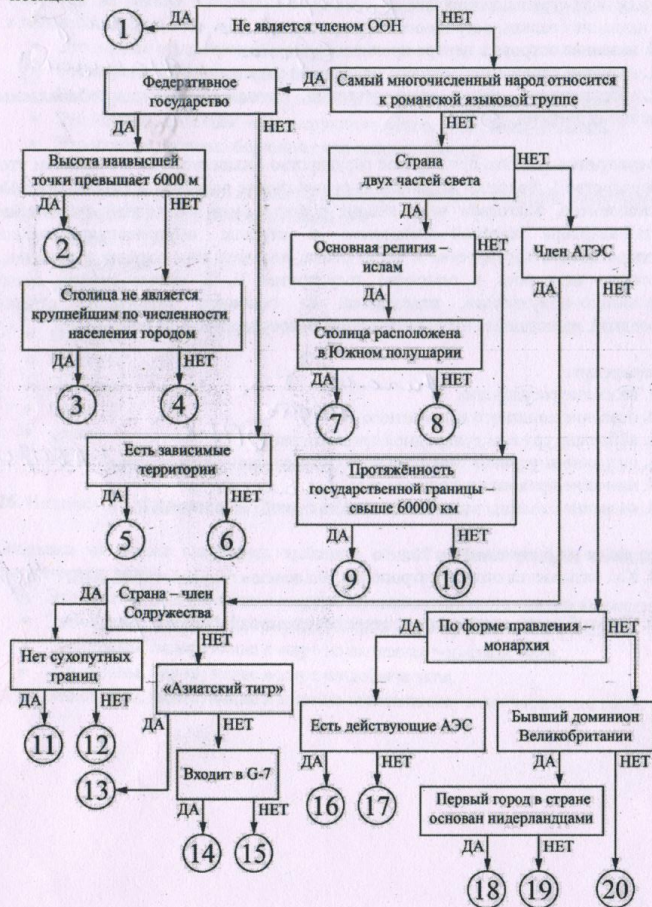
Не является членом ООН
ДА
НЕТ
1
Федеративное государство
ДА
Самый многочисленный народ относится к романской языковой группе
НЕТ
ДА
НЕТ
Высота наивысшей точки превышает 6000 м
ДА
НЕТ
2
Столица не является крупнейшим по численности населения городом
ДА
НЕТ
3
4
Страна двух частей света
НЕТ
ДА
Основная религия – ислам
НЕТ
ДА
Столица расположена в Южном полушарии
ДА
НЕТ
7
8
Член АТЭС
ДА
НЕТ
Есть зависимые территории
ДА
НЕТ
5
6
Протяжённость государственной границы – свыше 60000 км
ДА
НЕТ
9
10
Страна – член Содружества
ДА
НЕТ
Нет сухопутных границ
ДА
НЕТ
11
12
«Азиатский тигр»
НЕТ
13
Входит в G-7
ДА
НЕТ
14
15
По форме правления – монархия
ДА
НЕТ
Есть действующие АЭС
ДА
НЕТ
16
17
Бывший доминион Великобритании
ДА
НЕТ
Первый город в стране основан нидерландцами
ДА
НЕТ
18
19
20